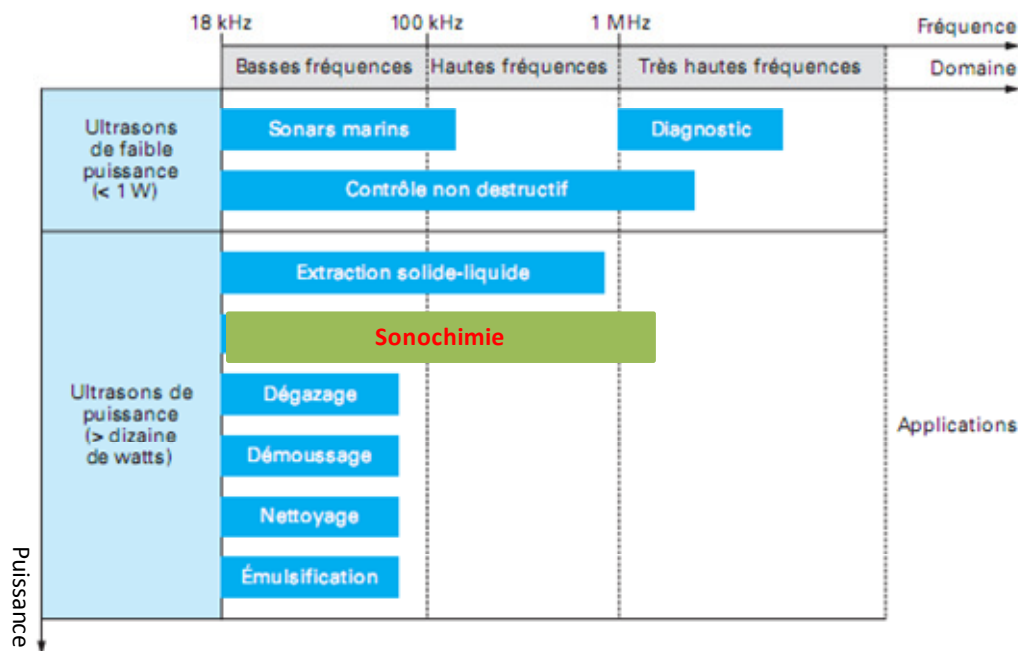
18 kHz
100 kHz
1 MHz
Fréquence

Basses fréquences
Hautes fréquences
Très hautes fréquences
Domaine

Ultrasons de faible puissance (< 1 W)

Sonars marins
Diagnostic
Contrôle non destructif

Ultrasons de puissance (> dizaine de watts)

Extraction solide-liquide
Sonochimie
Dégazage
Démoussage
Nettoyage
Émulsification

Applications

Puissance